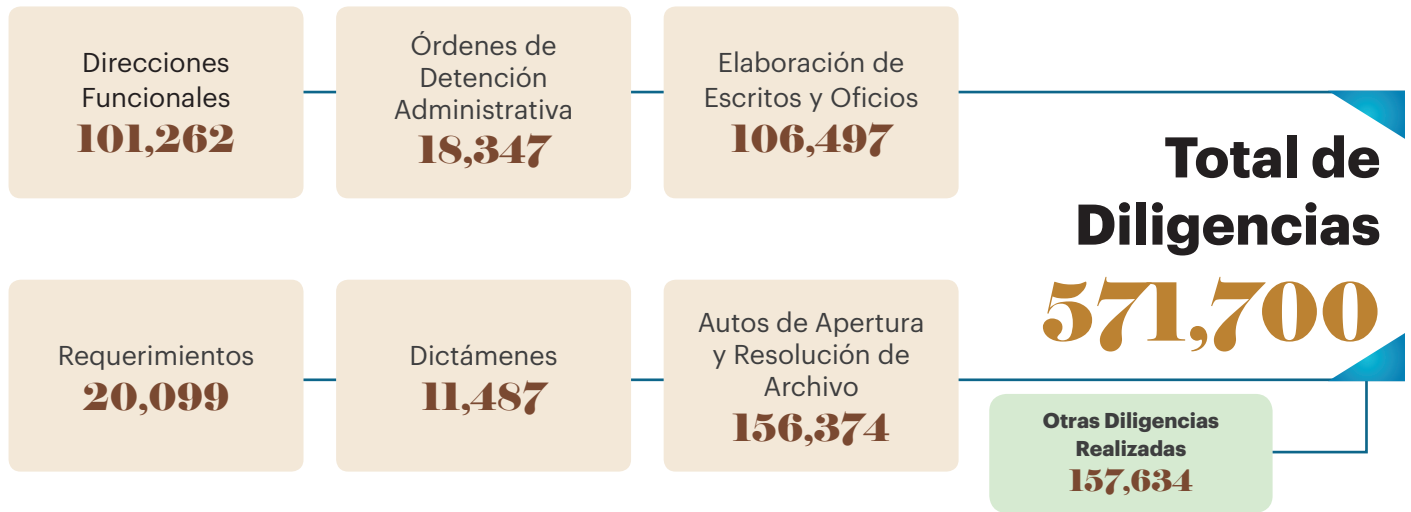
Direcciones Funcionales
101,262

Órdenes de Detención Administrativa
18,347

Elaboración de Escritos y Oficios
106,497

Total de Diligencias
571,700

Requerimientos
20,099

Dictámenes
11,487

Autos de Apertura y Resolución de Archivo
156,374

Otras Diligencias Realizadas
157,634